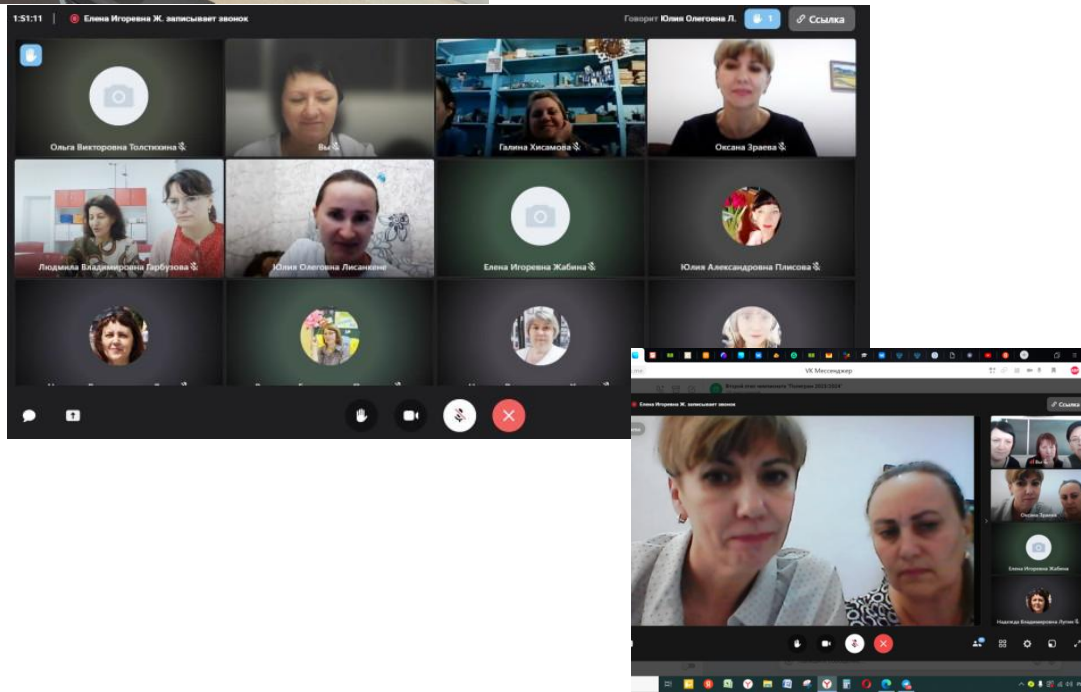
1:51:11 Елена Игоревна Ж. записывает звонок

Говорит Юлия Олеговна Л.

1

Ссылка

Ольга Викторовна Толстихина

Вы

Галина Хисамова

Оксана Зраева

Людмила Владимировна Гарбузова

Юлия Олеговна Лисанкене

Елена Игоревна Жабина

Юлия Александровна Плисова

VK Мессенджер

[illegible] "Пилотаж 2023/2024"

Елена Игоревна Ж. записывает звонок

Ссылка

Вы

Оксана Зраева

Елена Игоревна Жабина

Надежда Владимировна Лупан